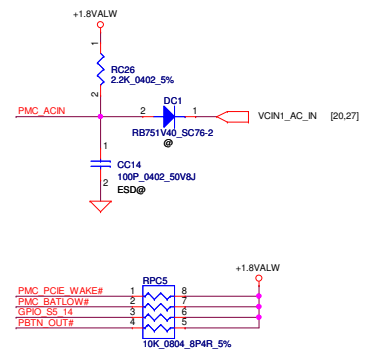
+1.8VALW

1
RC26
2.2K_0402_5%
2

PMC_ACIN

2 DC1 1
RB751V40_SC76-2
@

VCIN1_AC_IN [20,27]

1
CC14
100P_0402_50V8J
2
ESD@

+1.8VALW
RPC5
PMC_PCIE_WAKE# 1 8
PMC_BATLOW# 2 7
GPIO_S5_14 3 6
PBTN_OUT# 4 5
10K_0804_8P4R_5%